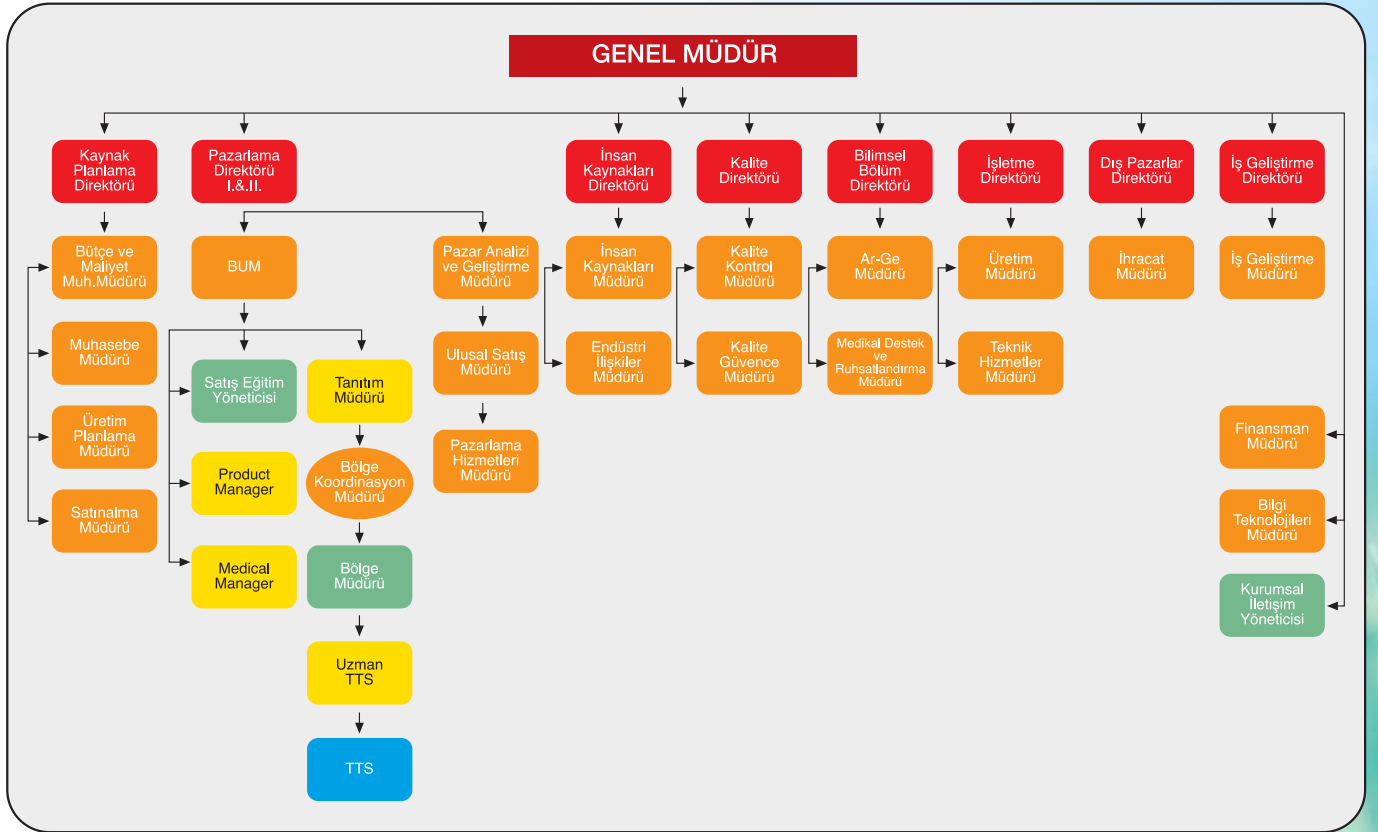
GENEL MÜDÜR

Kaynak Planlama Direktörü

Bütçe ve Maliyet Muh.Müdürü

Muhasebe Müdürü

Üretim Planlama Müdürü

Satınalma Müdürü

Pazarlama Direktörü I.&II.

BUM

Satış Eğitim Yöneticisi

Product Manager

Medical Manager

Tanıtım Müdürü

Bölge Koordinasyon Müdürü

Bölge Müdürü

Uzman TTS

TTS

Pazar Analizi ve Geliştirme Müdürü

Ulusal Satış Müdürü

Pazarlama Hizmetleri Müdürü

İnsan Kaynakları Direktörü

İnsan Kaynakları Müdürü

Endüstri İlişkiler Müdürü

Kalite Direktörü

Kalite Kontrol Müdürü

Kalite Güvence Müdürü

Bilimsel Bölüm Direktörü

Ar-Ge Müdürü

Medikal Destek ve Ruhsatlandırma Müdürü

İşletme Direktörü

Üretim Müdürü

Teknik Hizmetler Müdürü

Dış Pazarlar Direktörü

İhracat Müdürü

İş Geliştirme Direktörü

İş Geliştirme Müdürü

Finansman Müdürü

Bilgi Teknolojileri Müdürü

Kurumsal İletişim Yöneticisi